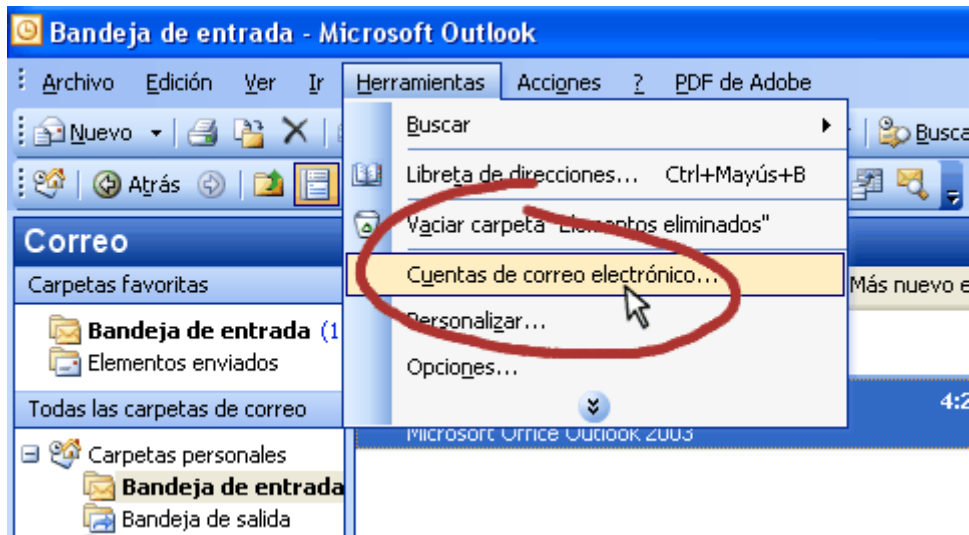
Bandeja de entrada - Microsoft Outlook

Archivo Edición Ver Ir Herramientas Acciones ? PDF de Adobe

Nuevo | Busca

Atrás

Buscar
Libreta de direcciones... Ctrl+Mayús+B
Vaciar carpeta "Ele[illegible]ntos eliminados"
Cuentas de correo electrónico...
Personalizar...
Opciones...

Correo
Carpetas favoritas
Bandeja de entrada (1
Elementos enviados
Todas las carpetas de correo
Carpetas personales
Bandeja de entrada
Bandeja de salida

Más nuevo e
4:2
Microsoft Office Outlook 2003